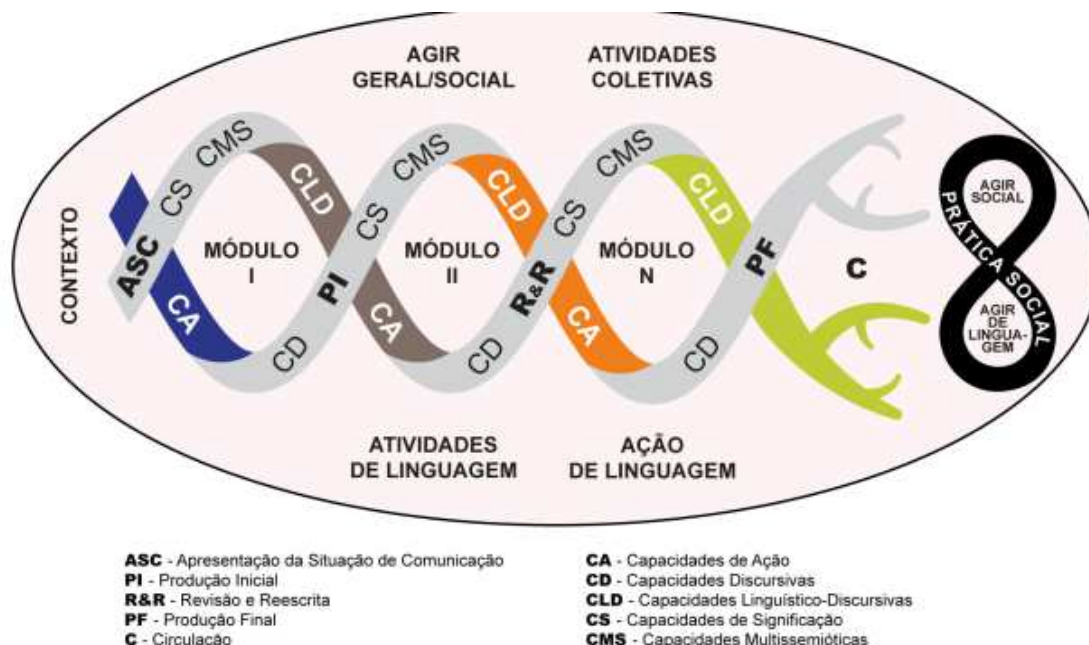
AGIR GERAL/SOCIAL

ATIVIDADES COLETIVAS

CONTEXTO

ASC

CS

CMS

CA

CLD

MÓDULO I

PI

CD

CS

CMS

CA

CLD

MÓDULO II

R&R

CD

CS

CMS

CA

CLD

MÓDULO N

PF

CD

C

AGIR SOCIAL

PRÁTICA SOCIAL

AGIR DE LINGUAGEM

ATIVIDADES DE LINGUAGEM

AÇÃO DE LINGUAGEM

**ASC** - Apresentação da Situação de Comunicação
**PI** - Produção Inicial
**R&R** - Revisão e Reescrita
**PF** - Produção Final
**C** - Circulação

**CA** - Capacidades de Ação
**CD** - Capacidades Discursivas
**CLD** - Capacidades Linguístico-Discursivas
**CS** - Capacidades de Significação
**CMS** - Capacidades Multissemióticas